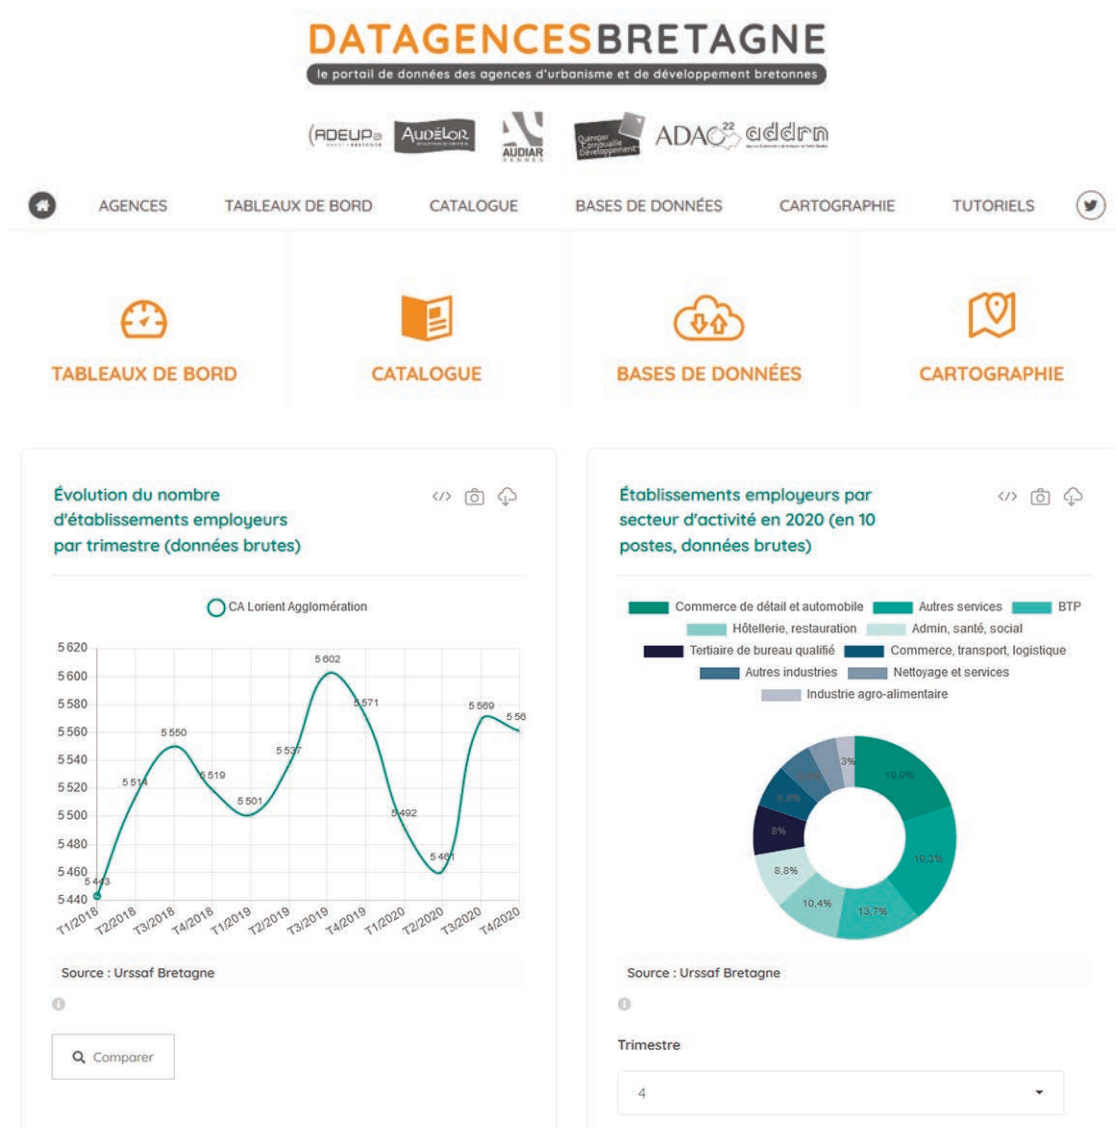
DATAGENCESBRETAGNE
le portail de données des agences d'urbanisme et de développement bretonnes

ADEUPa AUDÉLOR AUDIAR Quimper Cornouaille Développement ADAC 22 addrn

AGENCES TABLEAUX DE BORD CATALOGUE BASES DE DONNÉES CARTOGRAPHIE TUTORIELS

TABLEAUX DE BORD

CATALOGUE

BASES DE DONNÉES

CARTOGRAPHIE

Évolution du nombre d'établissements employeurs par trimestre (données brutes)

CA Lorient Agglomération

5 620
5 600
5 580
5 560
5 540
5 520
5 500
5 480
5 460
5 440

5 443
5 514
5 550
5 519
5 501
5 537
5 602
5 571
5 492
5 461
5 569
5 56

T1/2018 T2/2018 T3/2018 T4/2018 T1/2019 T2/2019 T3/2019 T4/2019 T1/2020 T2/2020 T3/2020 T4/2020

Source : Urssaf Bretagne

Comparer

Établissements employeurs par secteur d'activité en 2020 (en 10 postes, données brutes)

Commerce de détail et automobile
Autres services
BTP
Hôtellerie, restauration
Admin, santé, social
Tertiaire de bureau qualifié
Commerce, transport, logistique
Autres industries
Nettoyage et services
Industrie agro-alimentaire

19,9%
19,3%
13,7%
10,4%
8,8%
8%
6,8%
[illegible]
3%

Source : Urssaf Bretagne

Trimestre

4